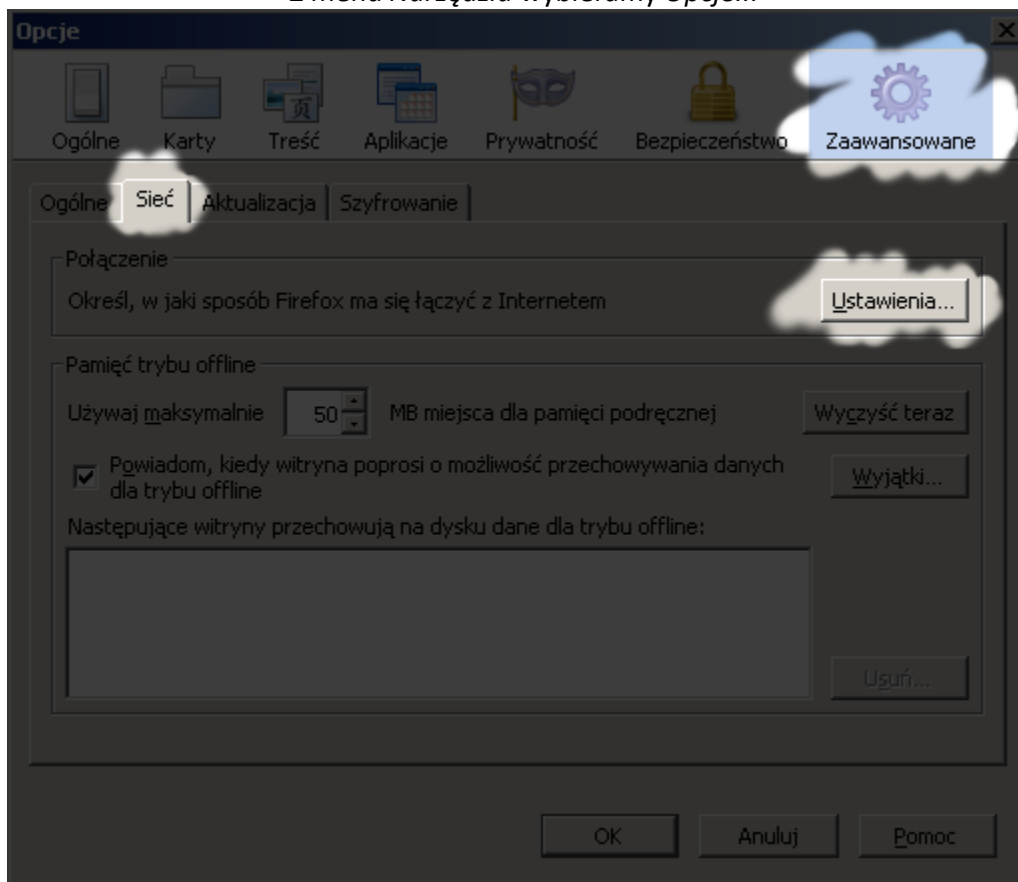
Z menu Narzędzia wybieramy Opcje...

Opcje

Ogólne Karty Treść Aplikacje Prywatność Bezpieczeństwo Zaawansowane

Ogólne Sieć Aktualizacja Szyfrowanie

Połączenie

Określ, w jaki sposób Firefox ma się łączyć z Internetem

Ustawienia...

Pamięć trybu offline

Używaj maksymalnie 50 MB miejsca dla pamięci podręcznej

Wyczyść teraz

Powiadom, kiedy witryna poprosi o możliwość przechowywania danych dla trybu offline

Wyjątki...

Następujące witryny przechowują na dysku dane dla trybu offline:

Usuń...

OK Anuluj Pomoc